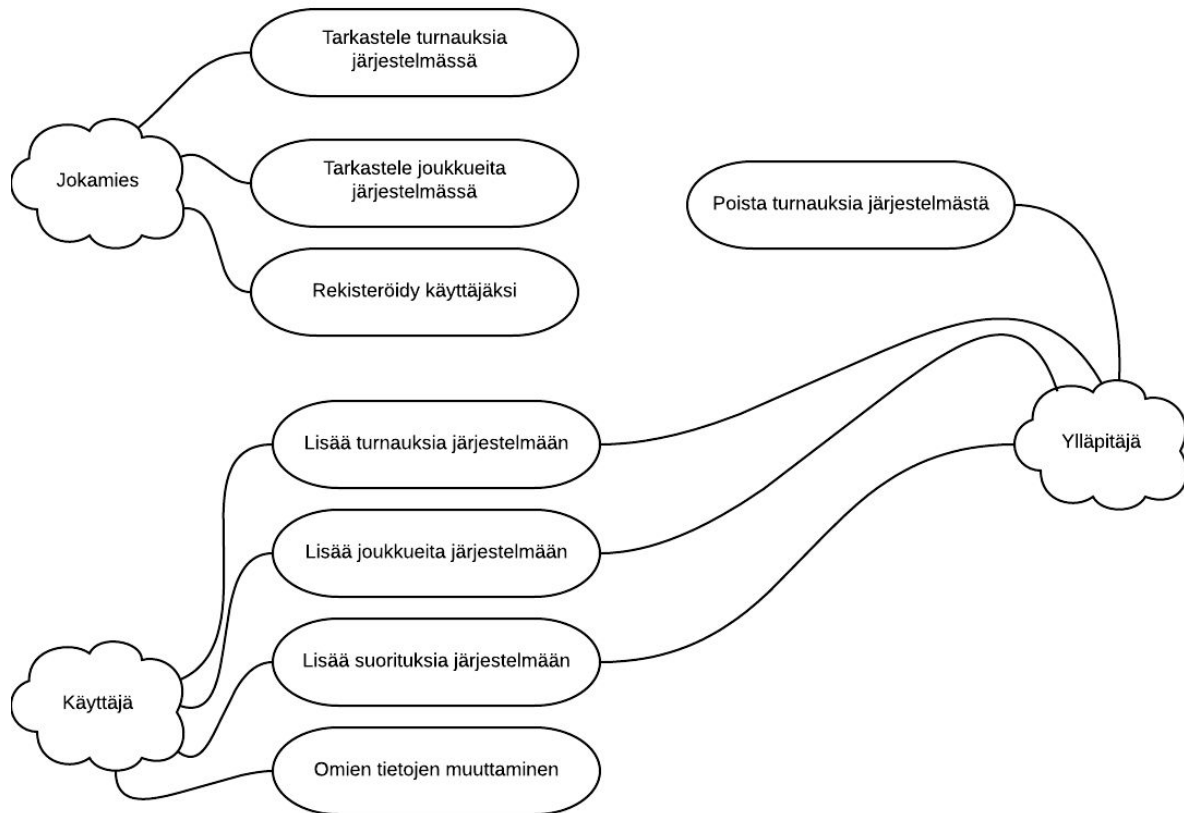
Tarkastele turnauksia järjestelmässä

Jokamies

Tarkastele joukkueita järjestelmässä

Poista turnauksia järjestelmästä

Rekisteröidy käyttäjäksi

Lisää turnauksia järjestelmään

Ylläpitäjä

Lisää joukkueita järjestelmään

Lisää suorituksia järjestelmään

Käyttäjä

Omien tietojen muuttaminen